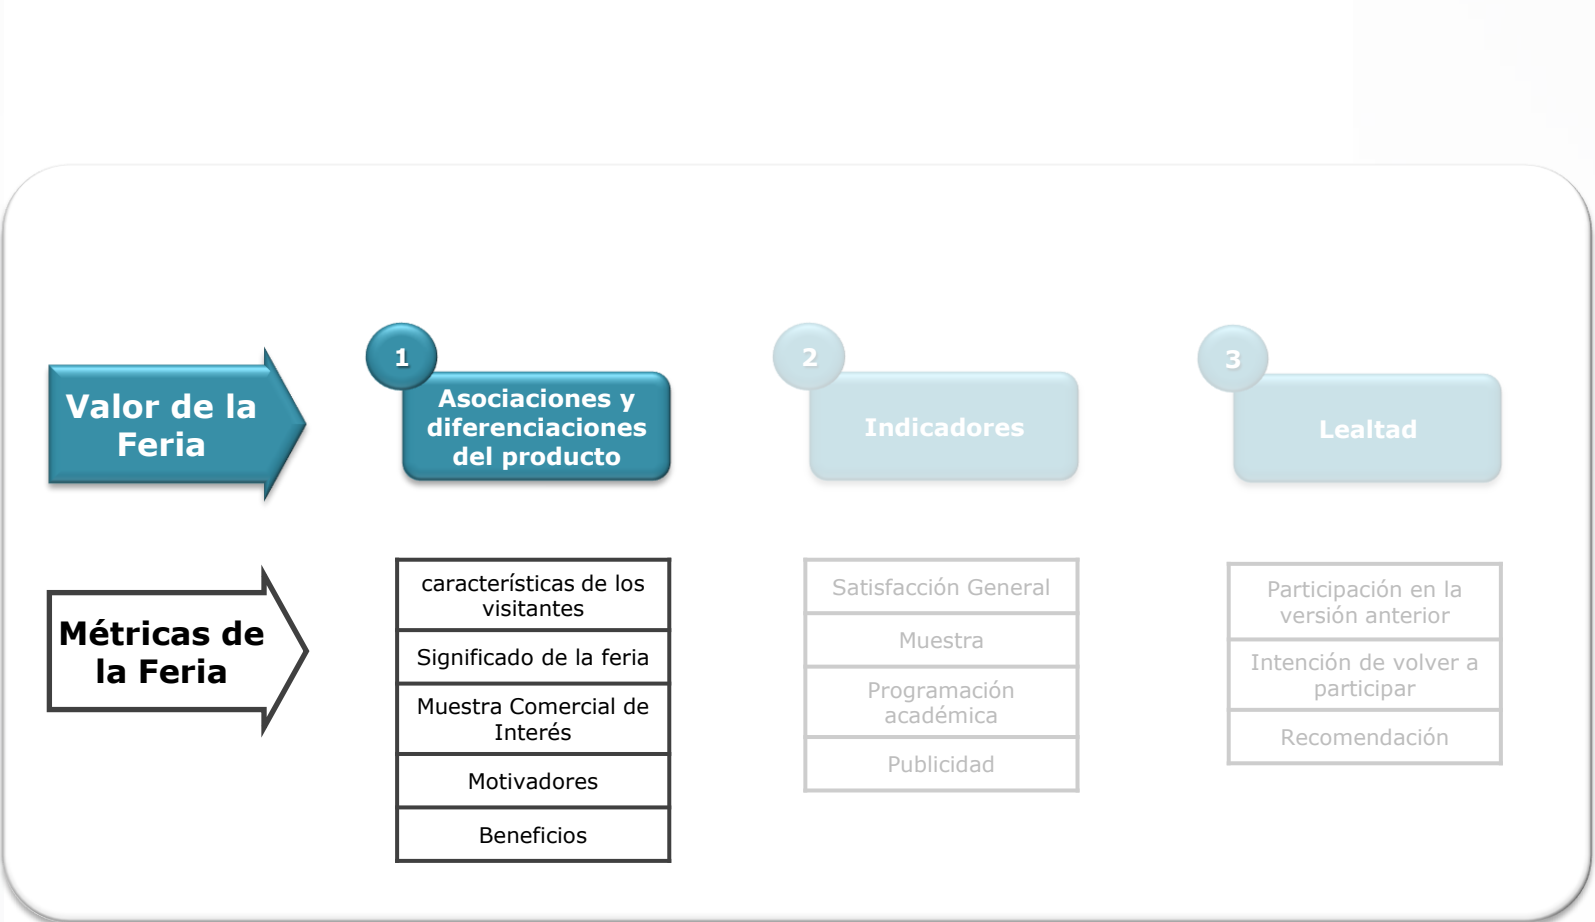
Valor de la Feria

1
Asociaciones y diferenciaciones del producto

2
Indicadores

3
Lealtad

Métricas de la Feria

características de los visitantes
Significado de la feria
Muestra Comercial de Interés
Motivadores
Beneficios

Satisfacción General
Muestra
Programación académica
Publicidad

Participación en la versión anterior
Intención de volver a participar
Recomendación